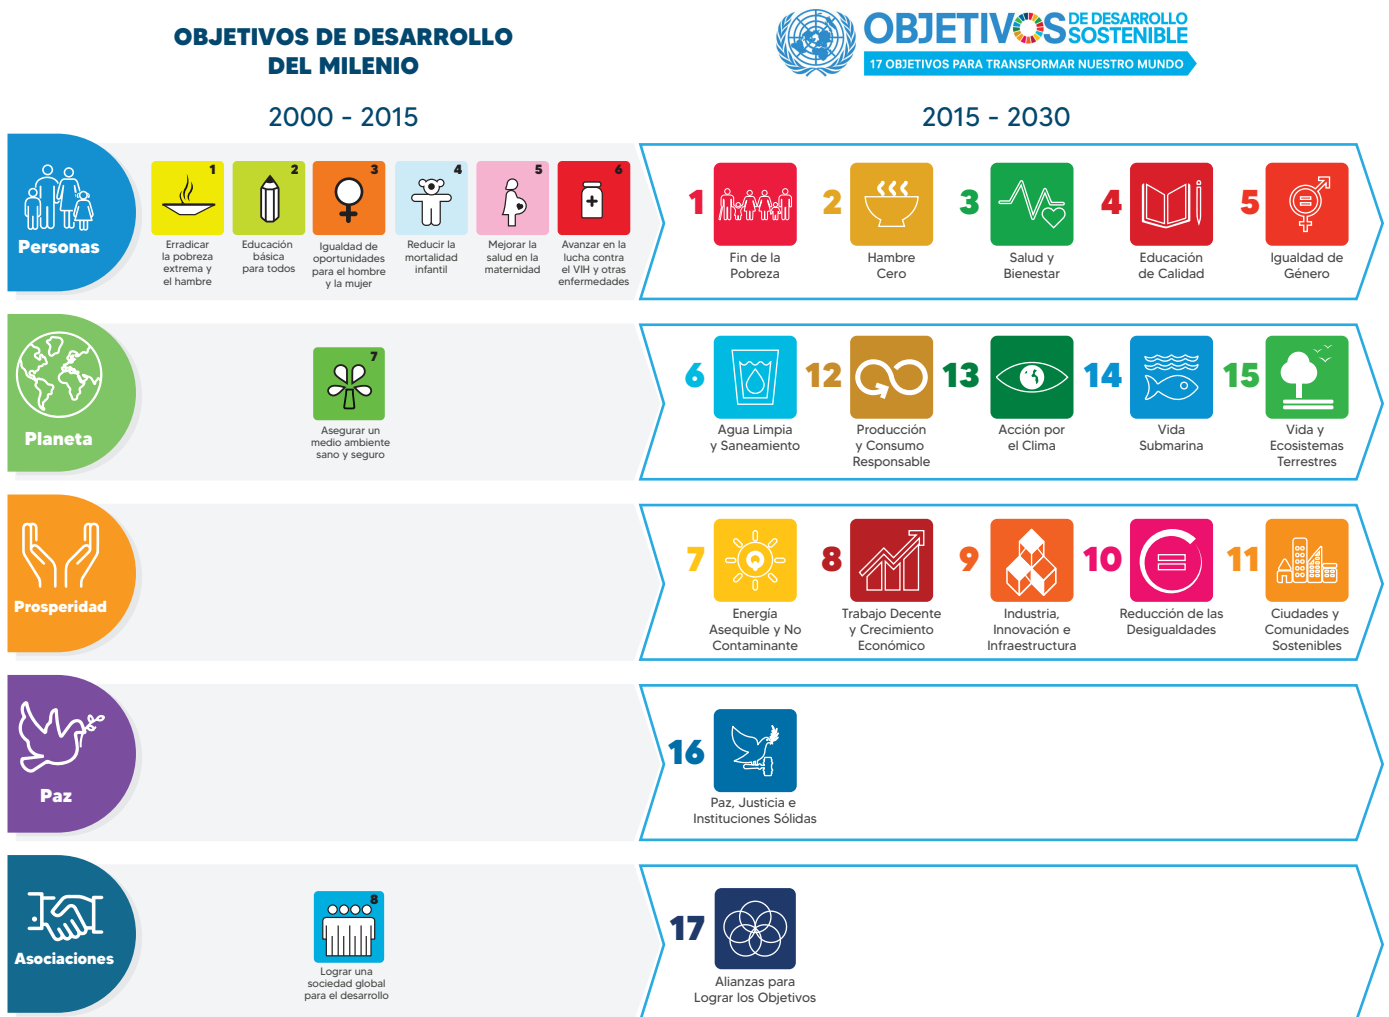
OBJETIVOS DE DESARROLLO DEL MILENIO

2000 - 2015

OBJETIVOS DE DESARROLLO SOSTENIBLE

17 OBJETIVOS PARA TRANSFORMAR NUESTRO MUNDO

2015 - 2030

Personas

1 Erradicar la pobreza extrema y el hambre

2 Educación básica para todos

3 Igualdad de oportunidades para el hombre y la mujer

4 Reducir la mortalidad infantil

5 Mejorar la salud en la maternidad

6 Avanzar en la lucha contra el VIH y otras enfermedades

1 Fin de la Pobreza

2 Hambre Cero

3 Salud y Bienestar

4 Educación de Calidad

5 Igualdad de Género

Planeta

7 Asegurar un medio ambiente sano y seguro

6 Agua Limpia y Saneamiento

12 Producción y Consumo Responsable

13 Acción por el Clima

14 Vida Submarina

15 Vida y Ecosistemas Terrestres

Prosperidad

7 Energía Asequible y No Contaminante

8 Trabajo Decente y Crecimiento Económico

9 Industria, Innovación e Infraestructura

10 Reducción de las Desigualdades

11 Ciudades y Comunidades Sostenibles

Paz

16 Paz, Justicia e Instituciones Sólidas

Asociaciones

8 Lograr una sociedad global para el desarrollo

17 Alianzas para Lograr los Objetivos